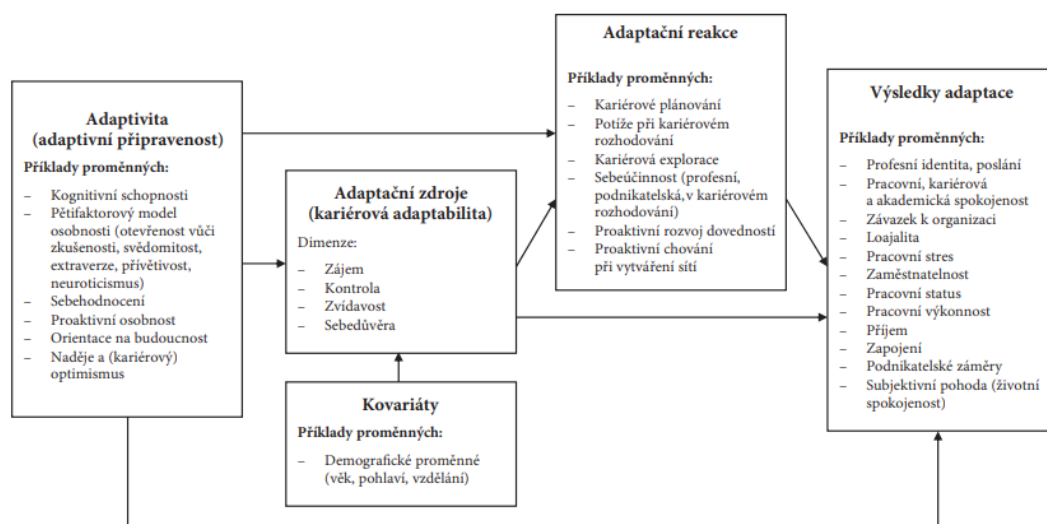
Adaptivita
(adaptivní připravenost)

Příklady proměnných:

– Kognitivní schopnosti
– Pětifaktorový model osobnosti (otevřenost vůči zkušenosti, svědomitost, extraverze, přívětivost, neuroticismus)
– Sebehodnocení
– Proaktivní osobnost
– Orientace na budoucnost
– Naděje a (kariérový) optimismus

Adaptační zdroje
(kariérová adaptabilita)

Dimenze:

– Zájem
– Kontrola
– Zvídavost
– Sebedůvěra

Kovariáty

Příklady proměnných:

– Demografické proměnné (věk, pohlaví, vzdělání)

Adaptační reakce

Příklady proměnných:

– Kariérové plánování
– Potíže při kariérovém rozhodování
– Kariérová explorace
– Sebeúčinnost (profesní, podnikatelská, v kariérovém rozhodování)
– Proaktivní rozvoj dovedností
– Proaktivní chování při vytváření sítí

Výsledky adaptace

Příklady proměnných:

– Profesní identita, poslání
– Pracovní, kariérová a akademická spokojenost
– Závazek k organizaci
– Loajalita
– Pracovní stres
– Zaměstnatelnost
– Pracovní status
– Pracovní výkonnost
– Příjem
– Zapojení
– Podnikatelské záměry
– Subjektivní pohoda (životní spokojenost)